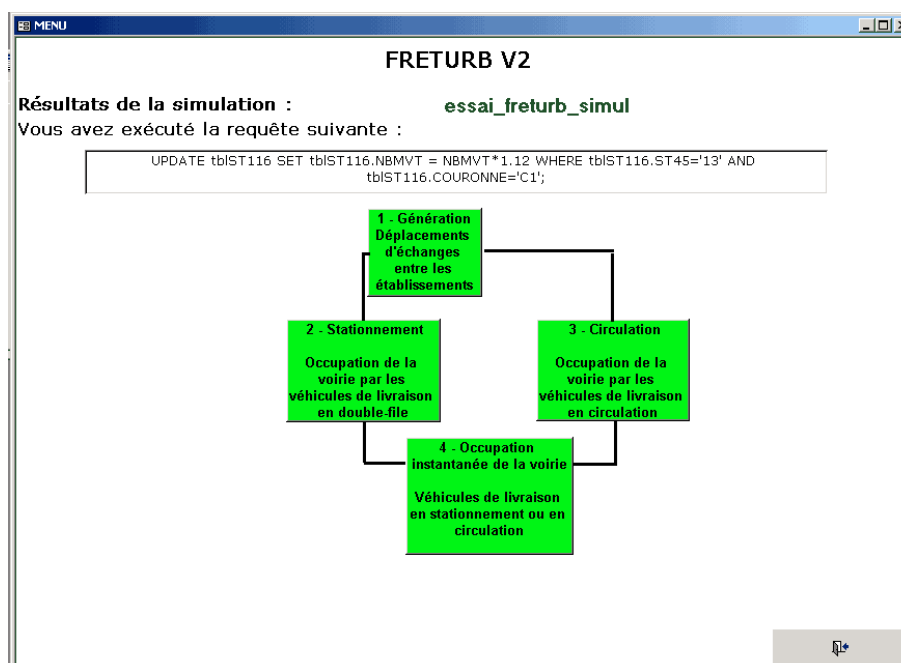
MENU

FRETURB V2

Résultats de la simulation : essai_freturb_simul

Vous avez exécuté la requête suivante :

UPDATE tblST116 SET tblST116.NBMVT = NBMVT*1.12 WHERE tblST116.ST45='13' AND tblST116.COURONNE='C1';

1 - Génération Déplacements d'échanges entre les établissements

2 - Stationnement

Occupation de la voirie par les véhicules de livraison en double-file

3 - Circulation

Occupation de la voirie par les véhicules de livraison en circulation

4 - Occupation instantanée de la voirie

Véhicules de livraison en stationnement ou en circulation